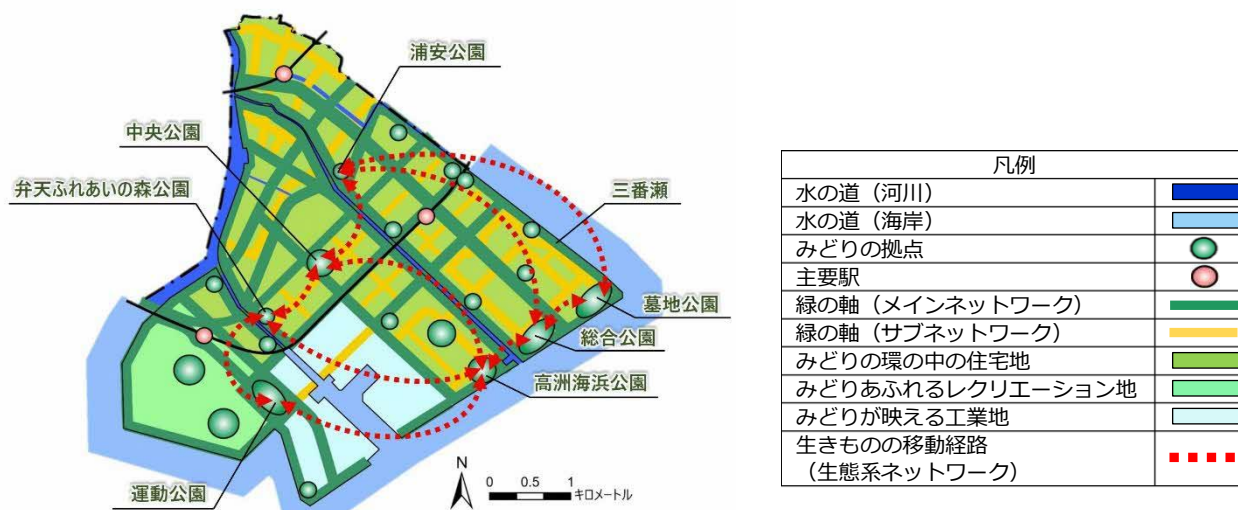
浦安公園

中央公園

弁天ふれあいの森公園

三番瀬

墓地公園

総合公園

高洲海浜公園

運動公園

N
0 0.5 1 キロメートル

| 凡例 | |
|---|---|
| 水の道（河川） | |
| 水の道（海岸） | |
| みどりの拠点 | |
| 主要駅 | |
| 緑の軸（メインネットワーク） | |
| 緑の軸（サブネットワーク） | |
| みどりの環の中の住宅地 | |
| みどりあふれるレクリエーション地 | |
| みどりが映える工業地 | |
| 生きものの移動経路（生態系ネットワーク） | |